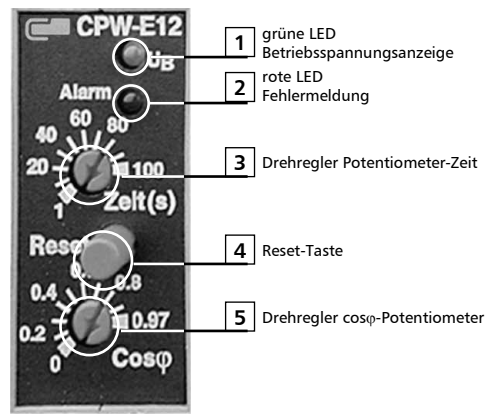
CPW-E12

$U_B$

Alarm

40 60 80

20 100

1 Zeit(s)

Reset

0. 0.8

0.4

0.2 0.97

0 Cosφ

1 grüne LED Betriebsspannungsanzeige

2 rote LED Fehlermeldung

3 Drehregler Potentiometer-Zeit

4 Reset-Taste

5 Drehregler cosφ-Potentiometer